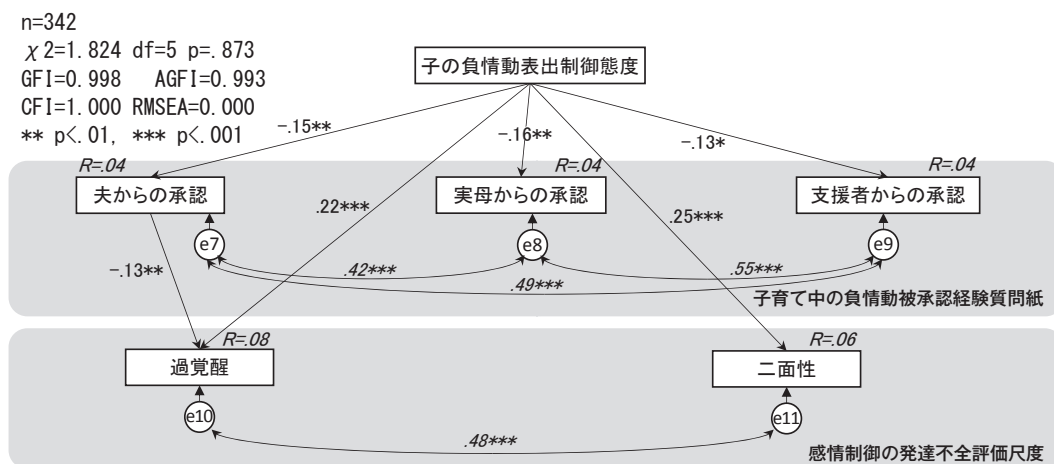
n=342
$\chi$2=1.824 df=5 p=.873
GFI=0.998 AGFI=0.993
CFI=1.000 RMSEA=0.000
** p<.01, *** p<.001

子の負情動表出制御態度

-.15**
-.16**
-.13*

R=.04
夫からの承認
R=.04
実母からの承認
R=.04
支援者からの承認

.22***
.25***

e7
e8
e9

-.13**
.42***
.55***
.49***

子育て中の負情動被承認経験質問紙

R=.08
過覚醒
R=.06
二面性

e10
e11

.48***

感情制御の発達不全評価尺度